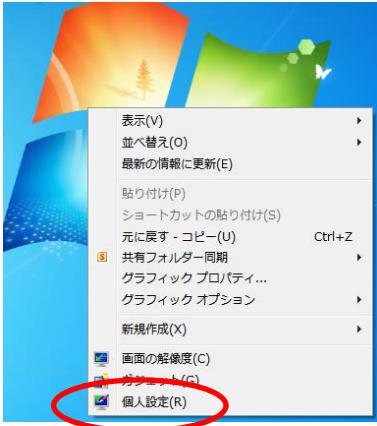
表示(V)
並べ替え(O)
最新の情報に更新(E)

貼り付け(P)
ショートカットの貼り付け(S)
元に戻す - コピー(U) Ctrl+Z
共有フォルダー同期
グラフィック プロパティ...
グラフィック オプション

新規作成(X)

画面の解像度(C)
ガジェット(G)
個人設定(R)